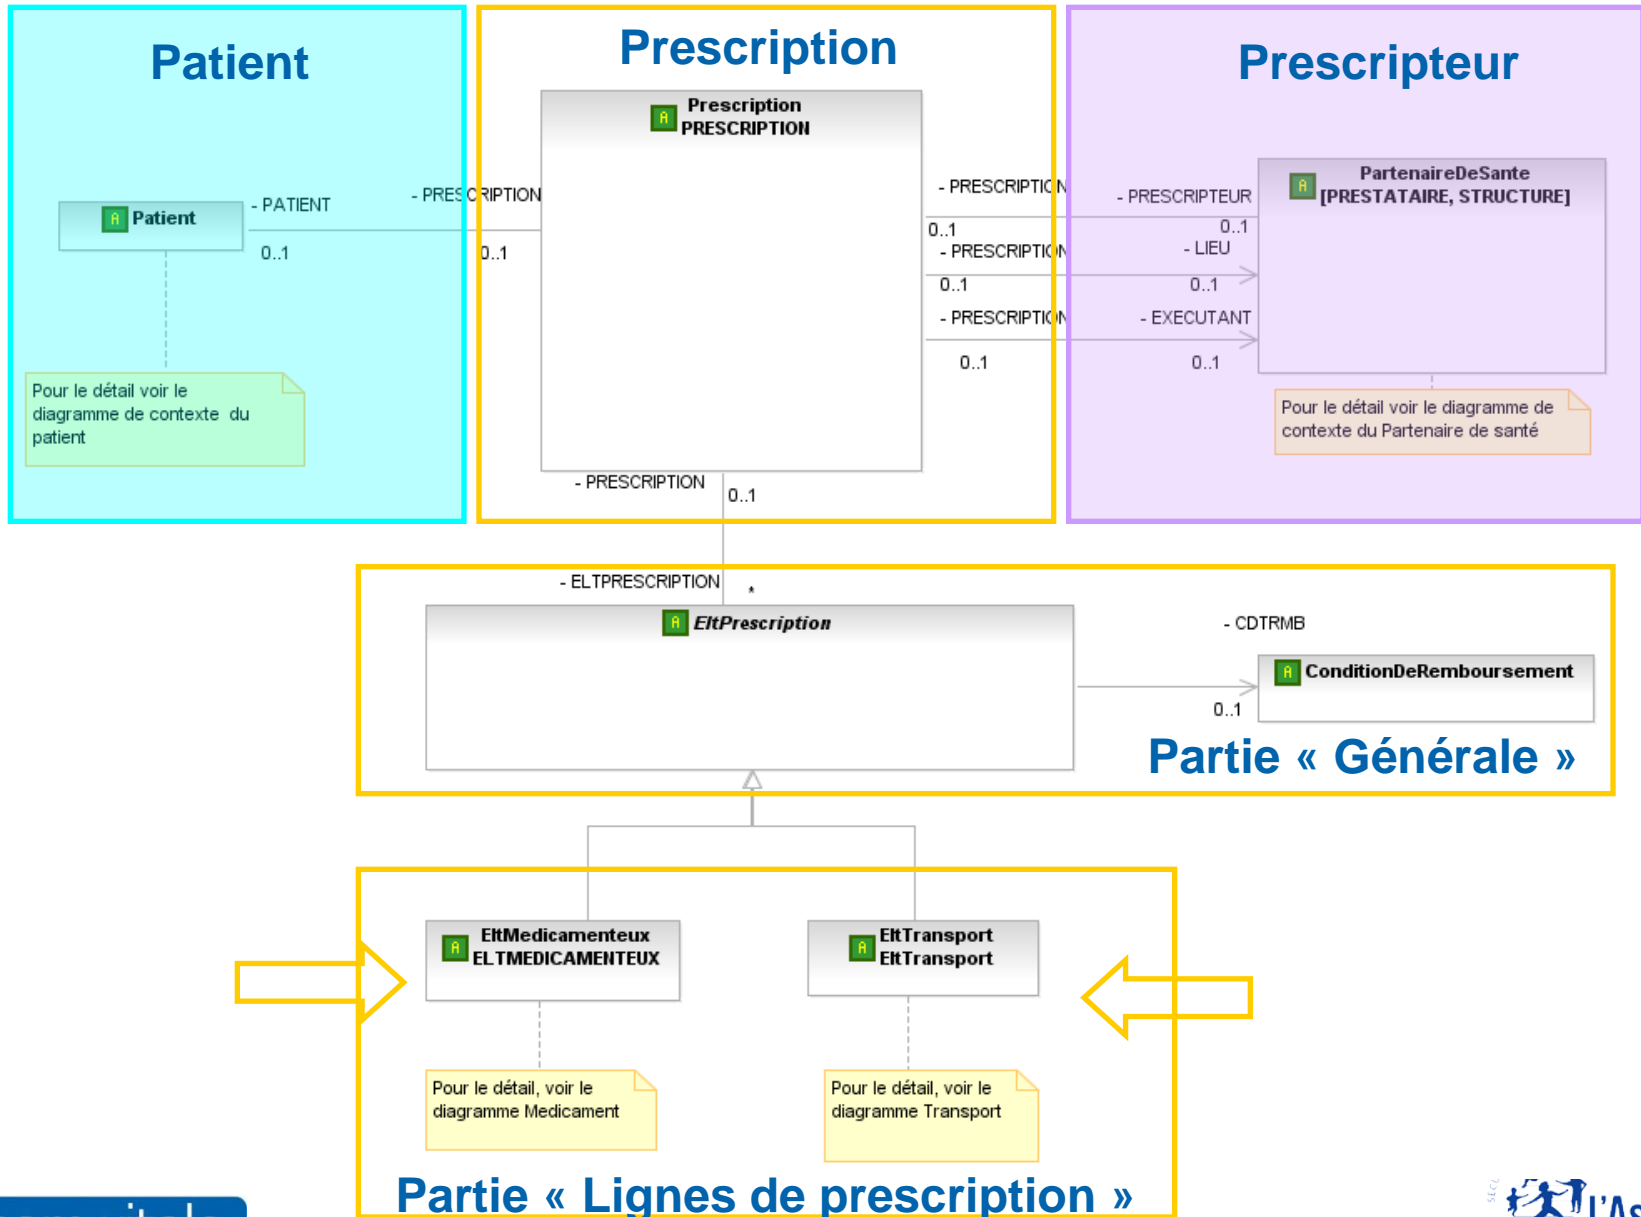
Patient

Prescription

Prescripteur

Prescription
PRESCRIPTION

Patient

- PATIENT

- PRESCRIPTION

0..1

0..1

Pour le détail voir le diagramme de contexte du patient

- PRESCRIPTION

0..1

- PRESCRIPTION

0..1

- PRESCRIPTION

0..1

- PRESCRIPTEUR

0..1

- LIEU

0..1

- EXECUTANT

0..1

PartenaireDeSante
[PRESTATAIRE, STRUCTURE]

Pour le détail voir le diagramme de contexte du Partenaire de santé

- PRESCRIPTION

0..1

- ELTPRESCRIPTION

*

EltPrescription

- CDTRMB

ConditionDeRemboursement

0..1

Partie « Générale »

EltMedicamenteux
ELTMEDICAMENTEUX

EltTransport
EltTransport

Pour le détail, voir le diagramme Medicament

Pour le détail, voir le diagramme Transport

Partie « Lignes de prescription »